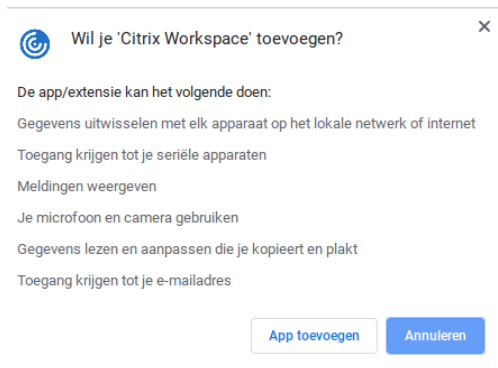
Wil je 'Citrix Workspace' toevoegen?

×

De app/extensie kan het volgende doen:

Gegevens uitwisselen met elk apparaat op het lokale netwerk of internet

Toegang krijgen tot je seriële apparaten

Meldingen weergeven

Je microfoon en camera gebruiken

Gegevens lezen en aanpassen die je kopieert en plakt

Toegang krijgen tot je e-mailadres

App toevoegen

Annuleren